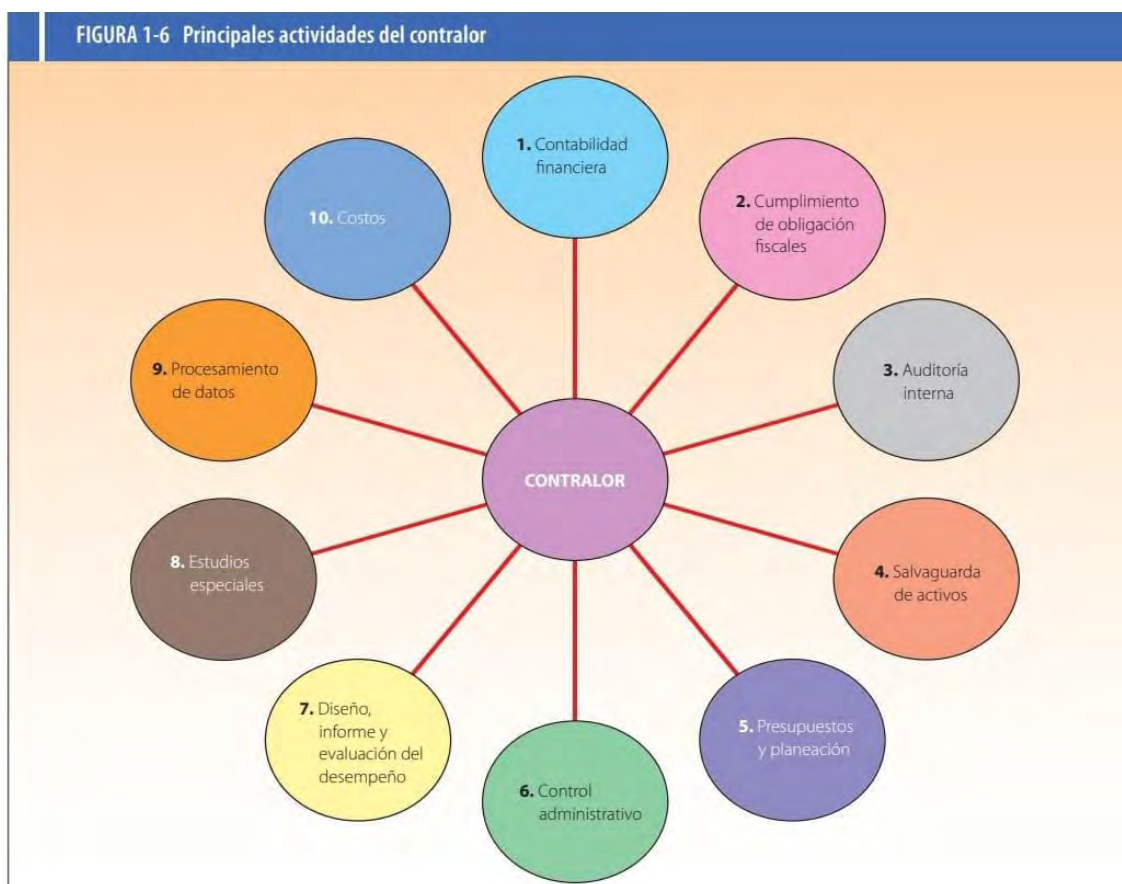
FIGURA 1-6 Principales actividades del contralor

1. Contabilidad financiera

2. Cumplimiento de obligación fiscales

3. Auditoría interna

4. Salvaguarda de activos

5. Presupuestos y planeación

6. Control administrativo

7. Diseño, informe y evaluación del desempeño

8. Estudios especiales

9. Procesamiento de datos

10. Costos

CONTRALOR